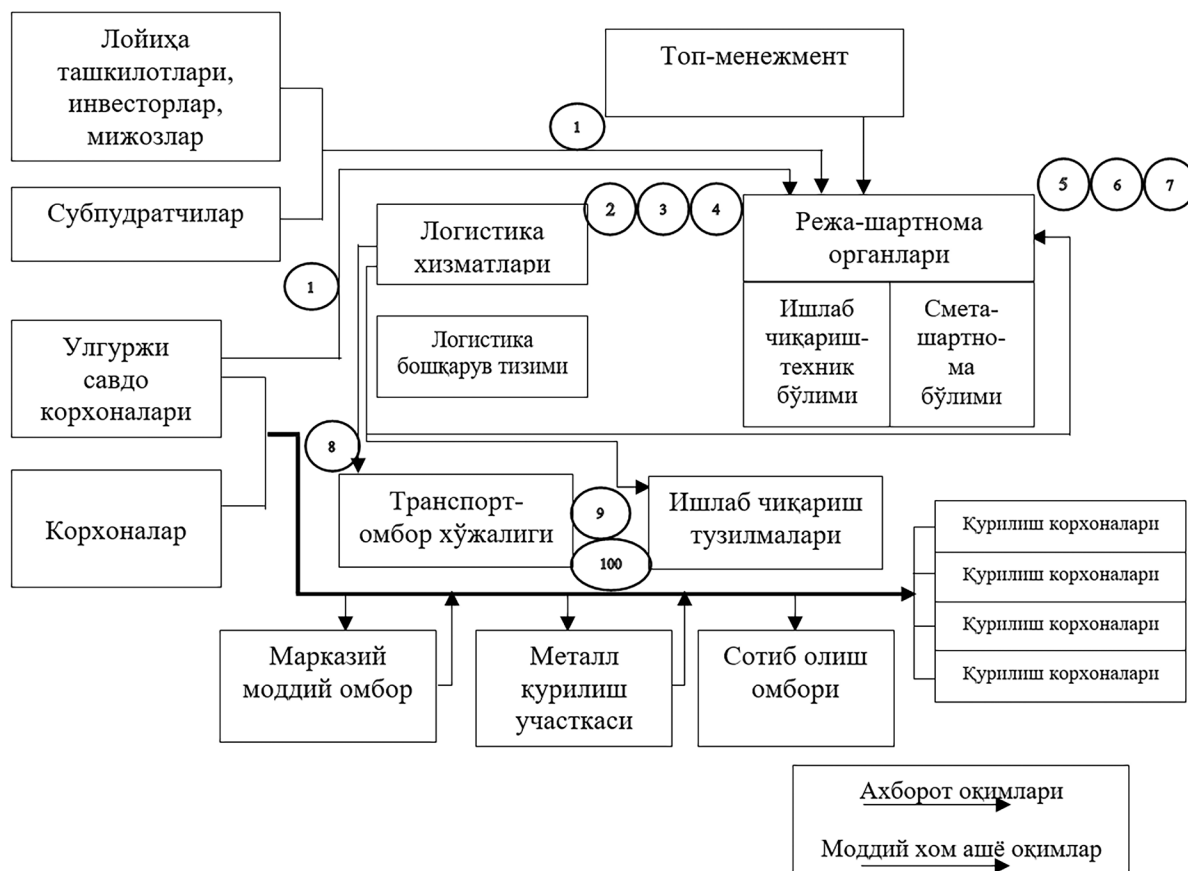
Лойиҳа ташкилотлари, инвесторлар, мижозлар

Топ-менежмент

1

Субпудратчилар

2 3 4

5 6 7

Логистика хизматлари

Режа-шартнома органлари

1

Ишлаб чиқариш-техник бўлими

Смета-шартнома бўлими

Логистика бошқарув тизими

Улгуржи савдо корхоналари

8

Корхоналар

Транспорт-омбор хўжалиги

9

Ишлаб чиқариш тузилмалари

100

Қурилиш корхоналари

Қурилиш корхоналари

Қурилиш корхоналари

Қурилиш корхоналари

Марказий моддий омбор

Металл қурилиш участкаси

Сотиб олиш омбори

Ахборот оқимлари

Моддий хом ашё оқимлар